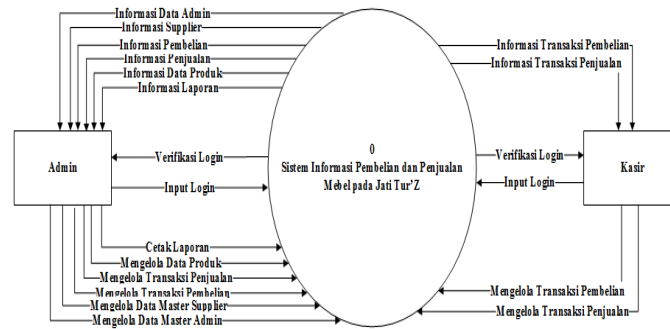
Informasi Data Admin
Informasi Supplier
Informasi Pembelian
Informasi Penjualan
Informasi Data Produk
Informasi Laporan

Informasi Transaksi Pembelian
Informasi Transaksi Penjualan

Admin

Verifikasi Login
Input Login

0
Sistem Informasi Pembelian dan Penjualan Mebel pada Jati Tur'Z

Verifikasi Login
Input Login

Kasir

Cetak Laporan
Mengelola Data Produk
Mengelola Transaksi Penjualan
Mengelola Transaksi Pembelian
Mengelola Data Master Supplier
Mengelola Data Master Admin

Mengelola Transaksi Pembelian
Mengelola Transaksi Penjualan